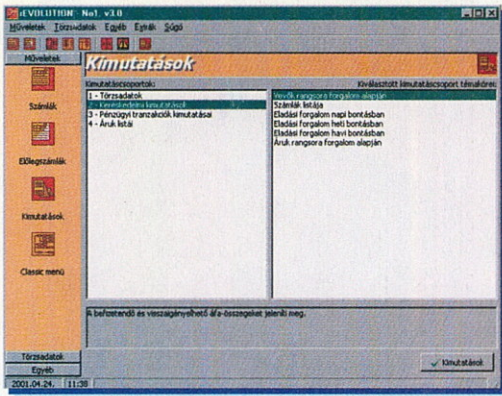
EVOLUTION No1. v3.0

Műveletek Törzsadatok Egyéb Extrák Súgó

Műveletek

Kimutatások

Számlák

Előlegszámlák

Kimutatások

Classic menü

Kimutatáscsoportok:

1 - Törzsadatok
2 - Kereskedelmi kimutatások
3 - Pénzügyi tranzakciók kimutatásai
4 - Áruk listái

Kiválasztott kimutatáscsoport témakörei:

Vevők rangsora forgalom alapján
Számlák listája
Eladási forgalom napi bontásban
Eladási forgalom heti bontásban
Eladási forgalom havi bontásban
Áruk rangsora forgalom alapján

A befizetendő és visszaigényelhető áfa-összegeket jeleníti meg.

Törzsadatok

Egyéb

Kimutatások

2001.04.24. 11:38